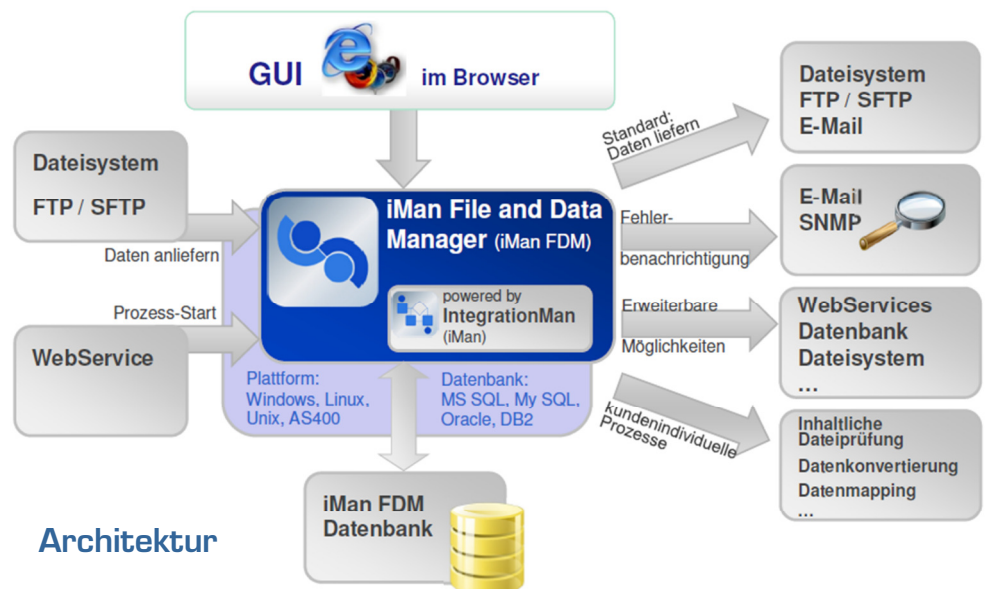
GUI im Browser

Dateisystem
FTP / SFTP

Daten anliefern

Prozess-Start

WebService

iMan File and Data Manager (iMan FDM)

powered by
IntegrationMan
(iMan)

Plattform:
Windows, Linux, Unix, AS400

Datenbank:
MS SQL, My SQL, Oracle, DB2

iMan FDM
Datenbank

Architektur

Standard:
Daten liefern

Dateisystem
FTP / SFTP
E-Mail

Fehler-
benachrichtigung

E-Mail
SNMP

Erweiterbare
Möglichkeiten

WebServices
Datenbank
Dateisystem
...

kundenindividuelle
Prozesse

Inhaltliche
Dateiprüfung
Datenkonvertierung
Datenmapping
...